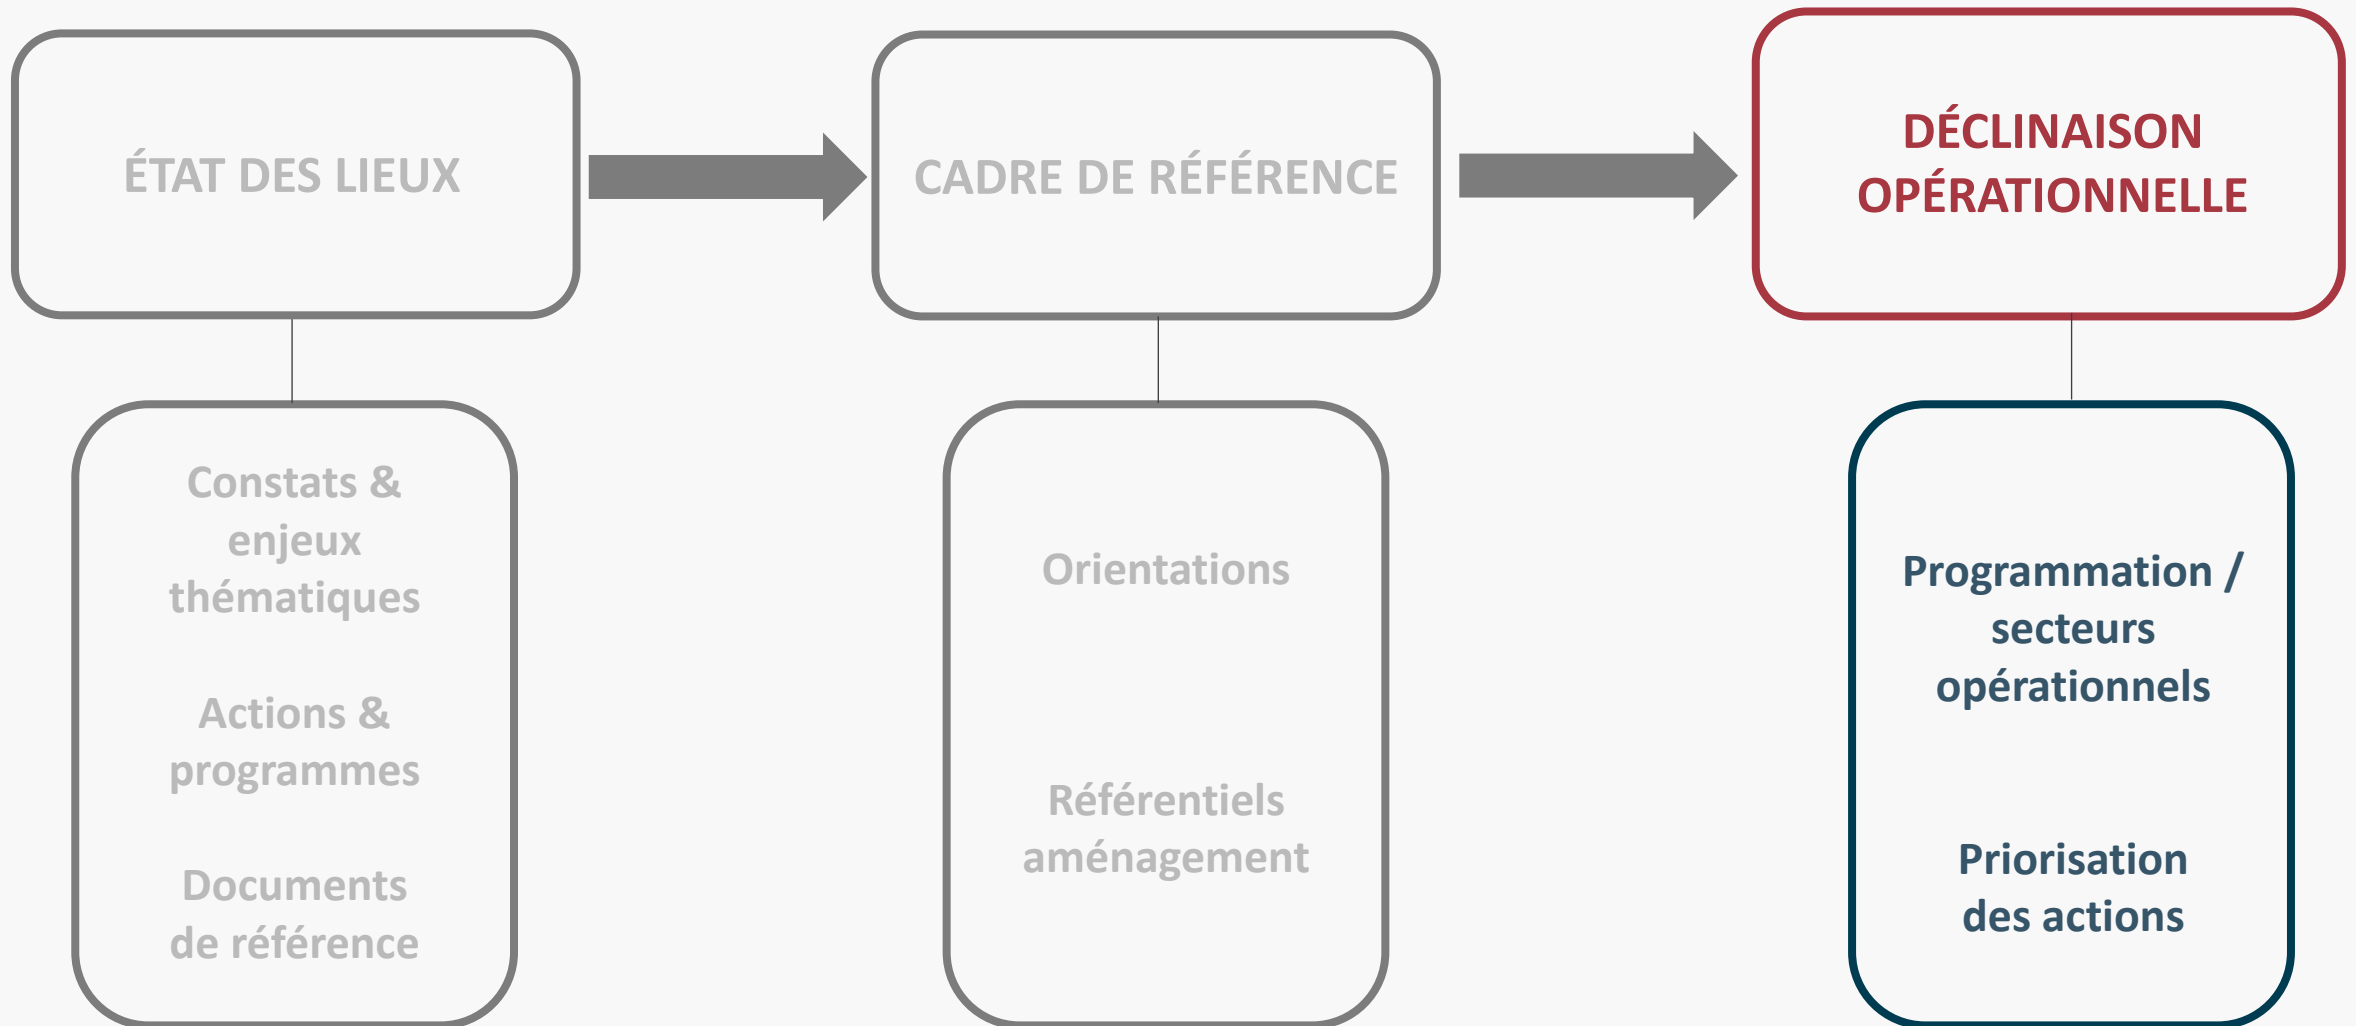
ÉTAT DES LIEUX

Constats & enjeux thématiques

Actions & programmes

Documents de référence

CADRE DE RÉFÉRENCE

Orientations

Référentiels aménagement

DÉCLINAISON OPÉRATIONNELLE

Programmation / secteurs opérationnels

Priorisation des actions